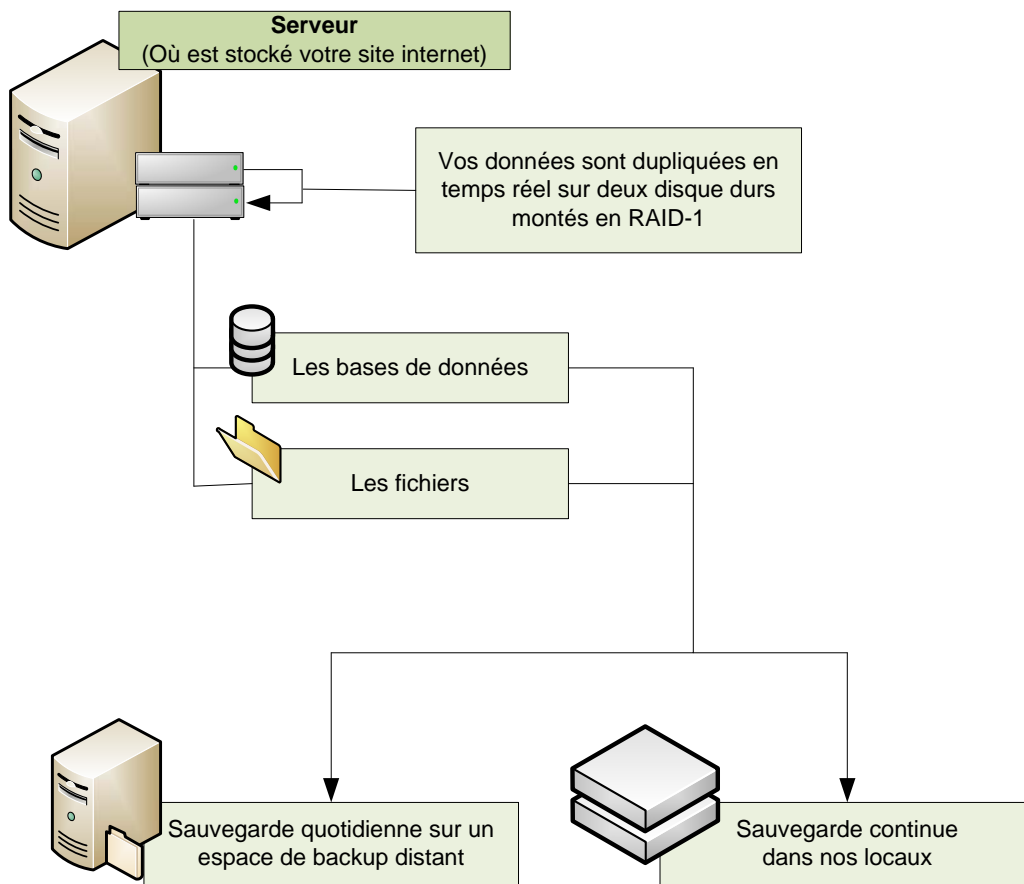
**Serveur**
(Où est stocké votre site internet)

Vos données sont dupliquées en temps réel sur deux disque durs montés en RAID-1

Les bases de données

Les fichiers

Sauvegarde quotidienne sur un espace de backup distant

Sauvegarde continue dans nos locaux